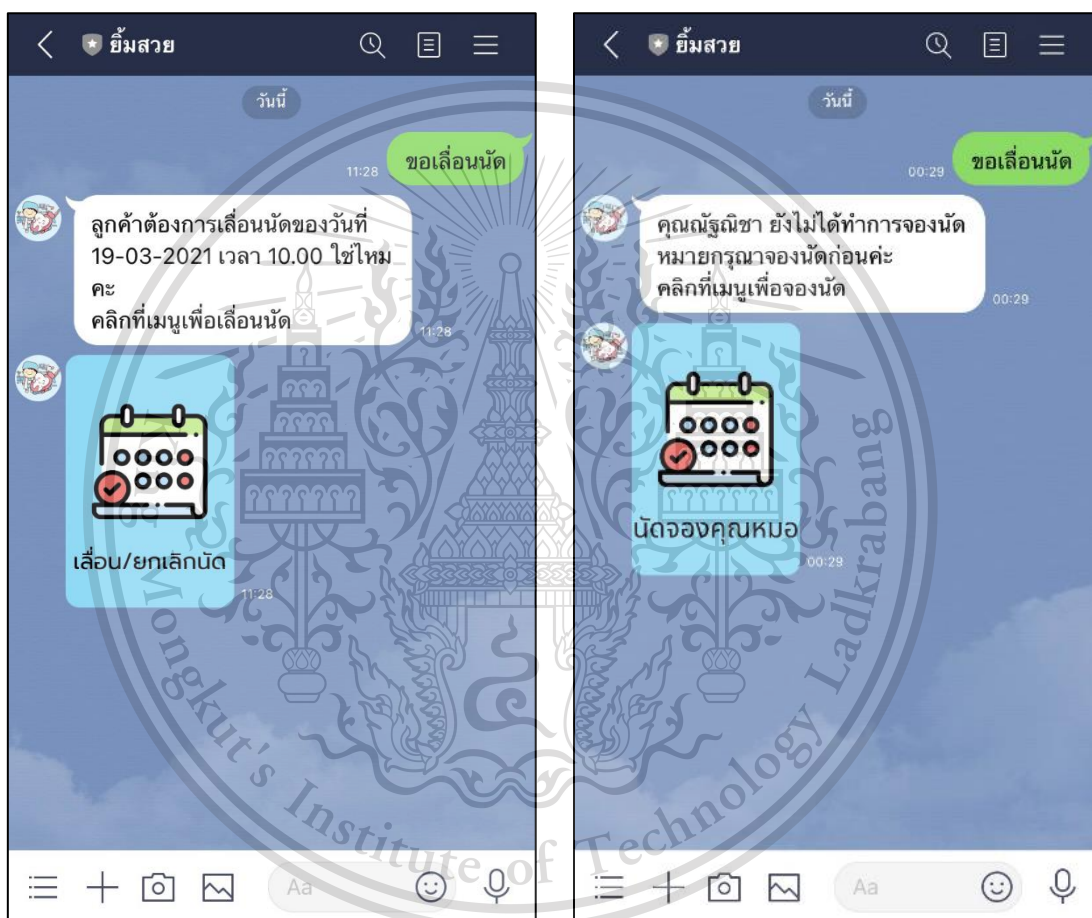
ยิ้มสวย

วันนี้

ขอเลื่อนนัด
11:28

ลูกค้าต้องการเลื่อนนัดของวันที่ 19-03-2021 เวลา 10.00 ใช่ไหมคะ
คลิกที่เมนูเพื่อเลื่อนนัด
11:28

เลื่อน/ยกเลิกนัด
11:28

Aa

ยิ้มสวย

วันนี้

ขอเลื่อนนัด
00:29

คุณณัฐณิชา ยังไม่ได้ทำการจองนัดหมายกรุณาจองนัดก่อนค่ะ
คลิกที่เมนูเพื่อจองนัด
00:29

นัดจองคุณหมอ
00:29

Aa

Mongkut's Institute of Technology Ladkrabang